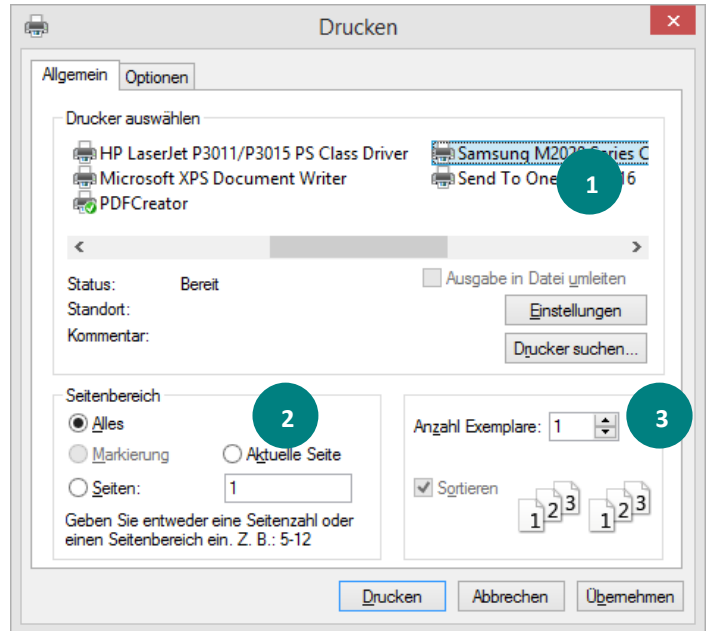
Drucken

Allgemein | Optionen

Drucker auswählen

HP LaserJet P3011/P3015 PS Class Driver
Microsoft XPS Document Writer
PDFCreator
Samsung M202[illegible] Series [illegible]
Send To One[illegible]16

1

Status: Bereit
Standort:
Kommentar:

Ausgabe in Datei umleiten
Einstellungen
Drucker suchen...

Seitenbereich
Alles
Markierung
Aktuelle Seite
Seiten: 1
Geben Sie entweder eine Seitenzahl oder einen Seitenbereich ein. Z. B.: 5-12

2

Anzahl Exemplare: 1

3

Sortieren

1 2 3 1 2 3

Drucken | Abbrechen | Übernehmen